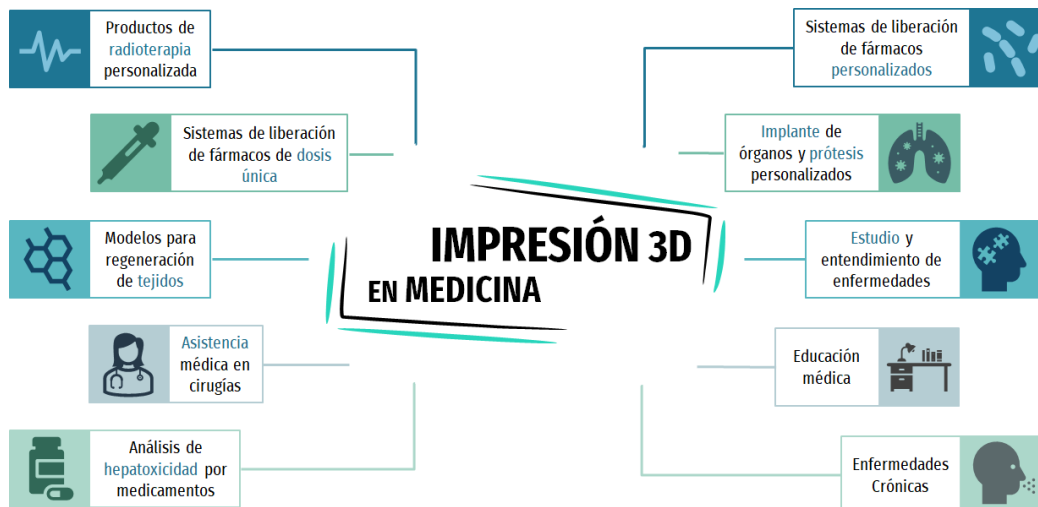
IMPRESIÓN 3D
EN MEDICINA

Productos de radioterapia personalizada

Sistemas de liberación de fármacos de dosis única

Modelos para regeneración de tejidos

Asistencia médica en cirugías

Análisis de hepatoxicidad por medicamentos

Sistemas de liberación de fármacos personalizados

Implante de órganos y prótesis personalizados

Estudio y entendimiento de enfermedades

Educación médica

Enfermedades Crónicas